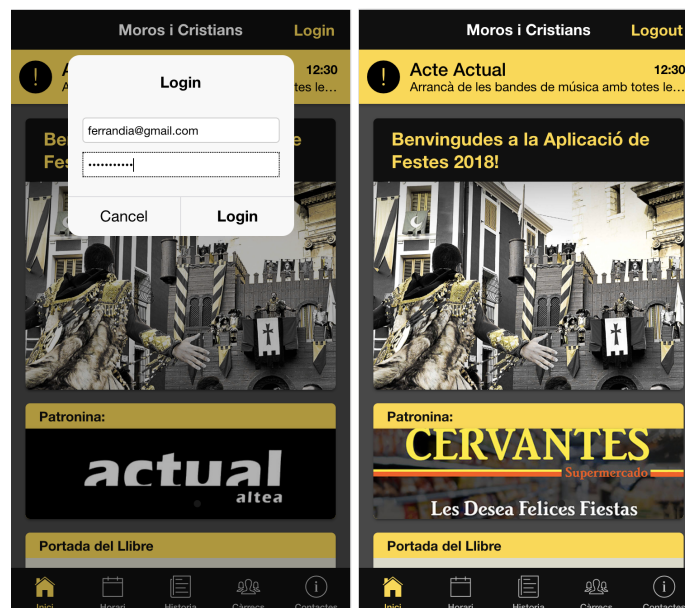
Moros i Cristians Login

A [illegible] 12:30
A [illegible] totes le...

Login

ferrandia@gmail.com
•••••••••••

Cancel Login

Ben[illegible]
Fes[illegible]

Patronina:

actual
altea

Portada del Llibre

Inici Horari Historia Càrrecs Contactes

Moros i Cristians Logout

Acte Actual 12:30
Arrancà de les bandes de música amb totes le...

Benvingudes a la Aplicació de Festes 2018!

Patronina:

CERVANTES
Supermercado
Les Desea Felices Fiestas

Portada del Llibre

Inici Horari Historia Càrrecs Contactes